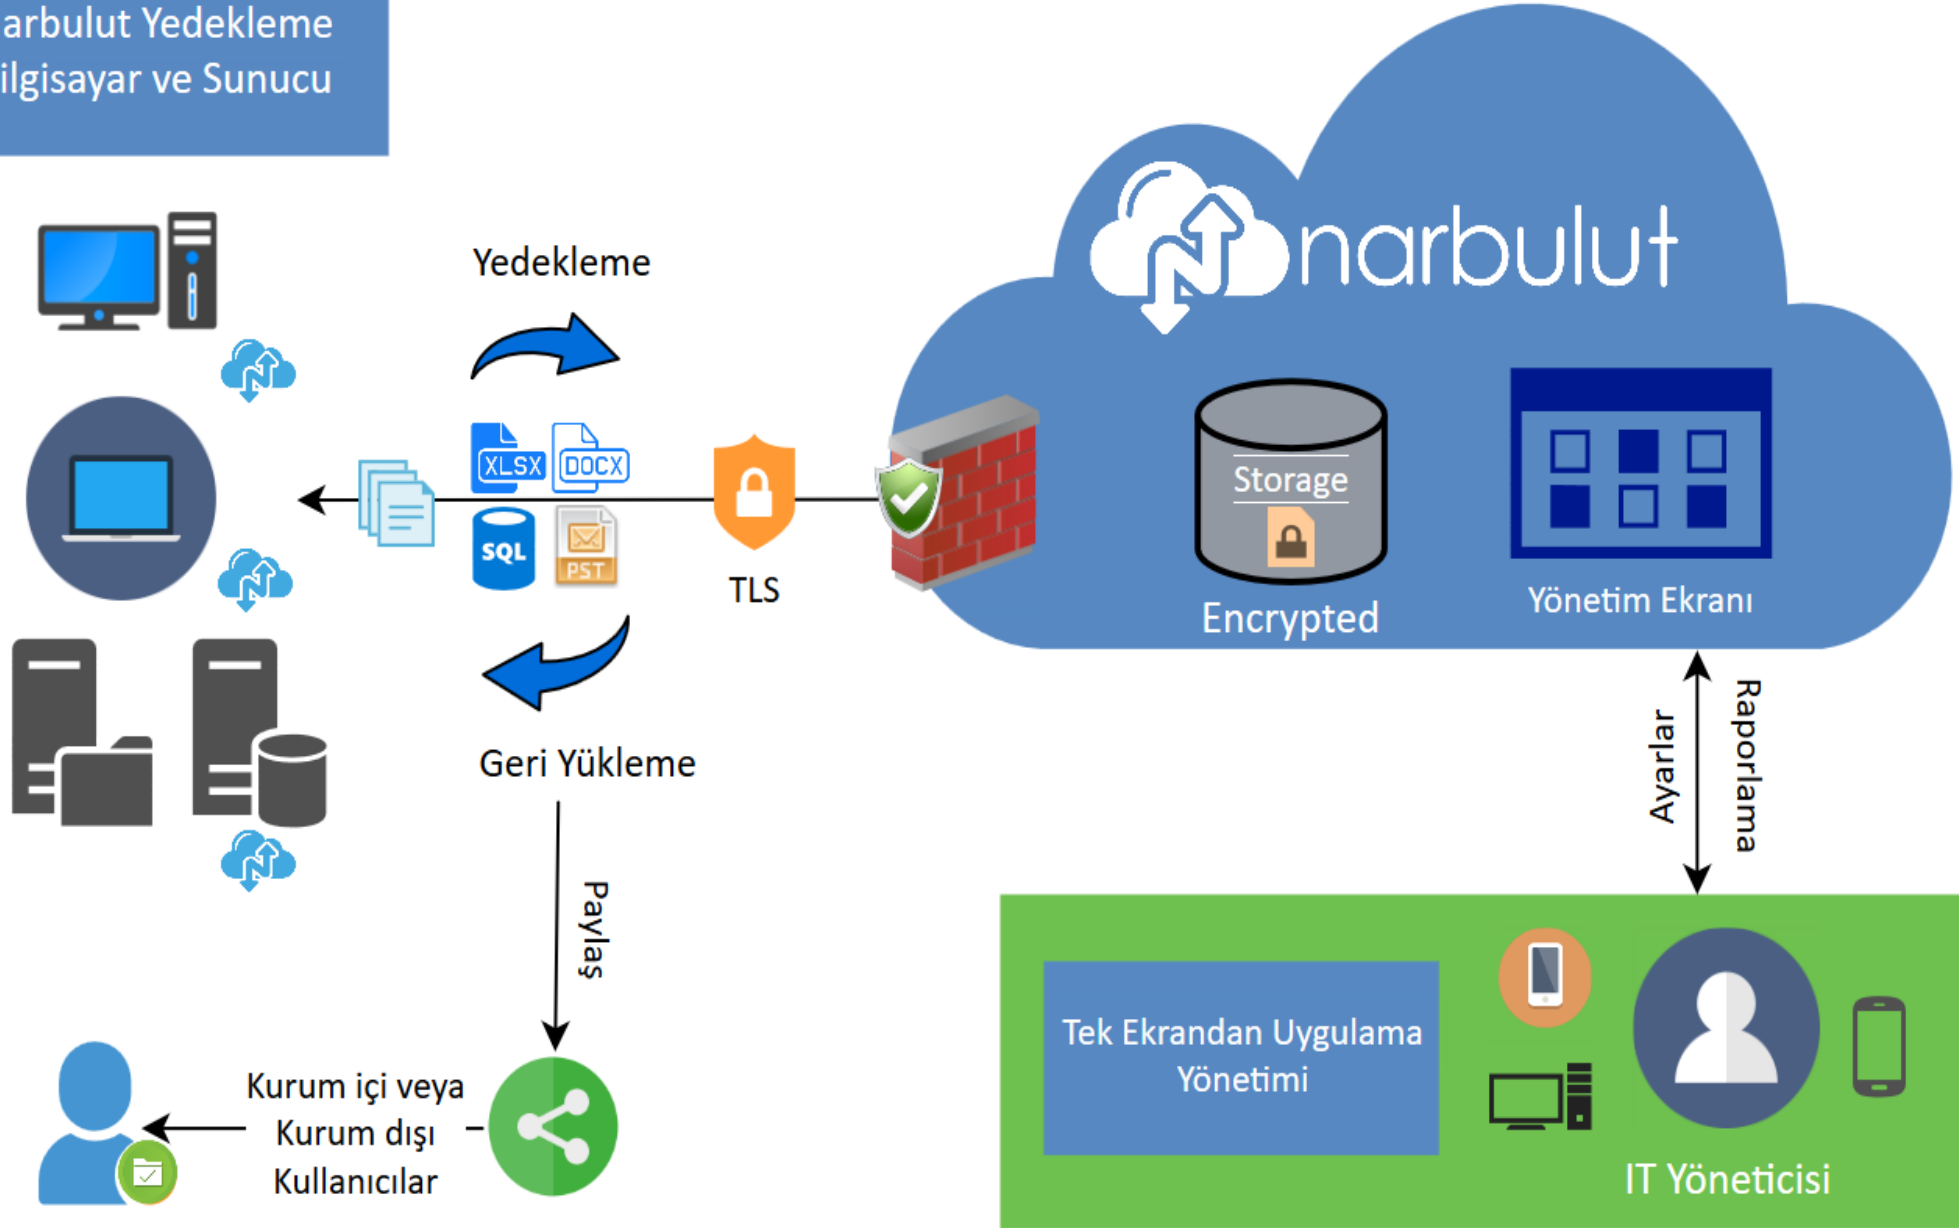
arbulut Yedekleme
ilgisayar ve Sunucu

Yedekleme

XLSX DOCX
SQL PST

TLS

narbulut

Storage

Encrypted

Yönetim Ekranı

Geri Yükleme

Ayarlar
Raporlama

Paylaş

Kurum içi veya
Kurum dışı
Kullanıcılar

Tek Ekrandan Uygulama Yönetimi

IT Yöneticisi